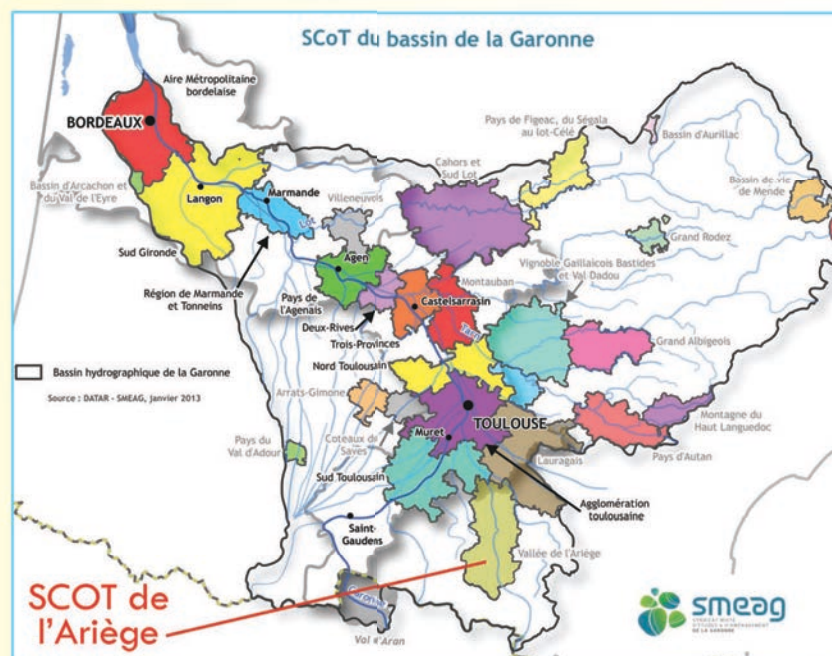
SCoT du bassin de la Garonne

Aire Métropolitaine bordelaise

BORDEAUX

Bassin d'Arcachon et du Val de l'Eyre

Langon

Marmande

Sud Gironde

Région de Marmande et Tonneins

Villeneuvois

Agen

Pays de l'Agenais

Deux-Rives

Trois-Provinces

Castelsarrasin

Montauban

Cahors et Sud Lot

Pays de Figeac, du Ségala au lot-Célé

Bassin d'Aurillac

Bassin de vie de Mende

Grand Rodez

Vignoble Gaillacois Bastides et Val Dadou

Grand Albigeois

Nord Toulousain

Bassin hydrographique de la Garonne

Source : DATAR - SMEAG, janvier 2013

Arrats-Gimone

Pays du Val d'Adour

Coteaux de Savès

TOULOUSE

Muret

Montagne du Haut Languedoc

Pays d'Autan

Lauragais

Sud Toulousain

Agglomération toulousaine

Saint-Gaudens

Vallée de l'Ariège

Garonne

Val d'Aran

SCOT de l'Ariège

smeag